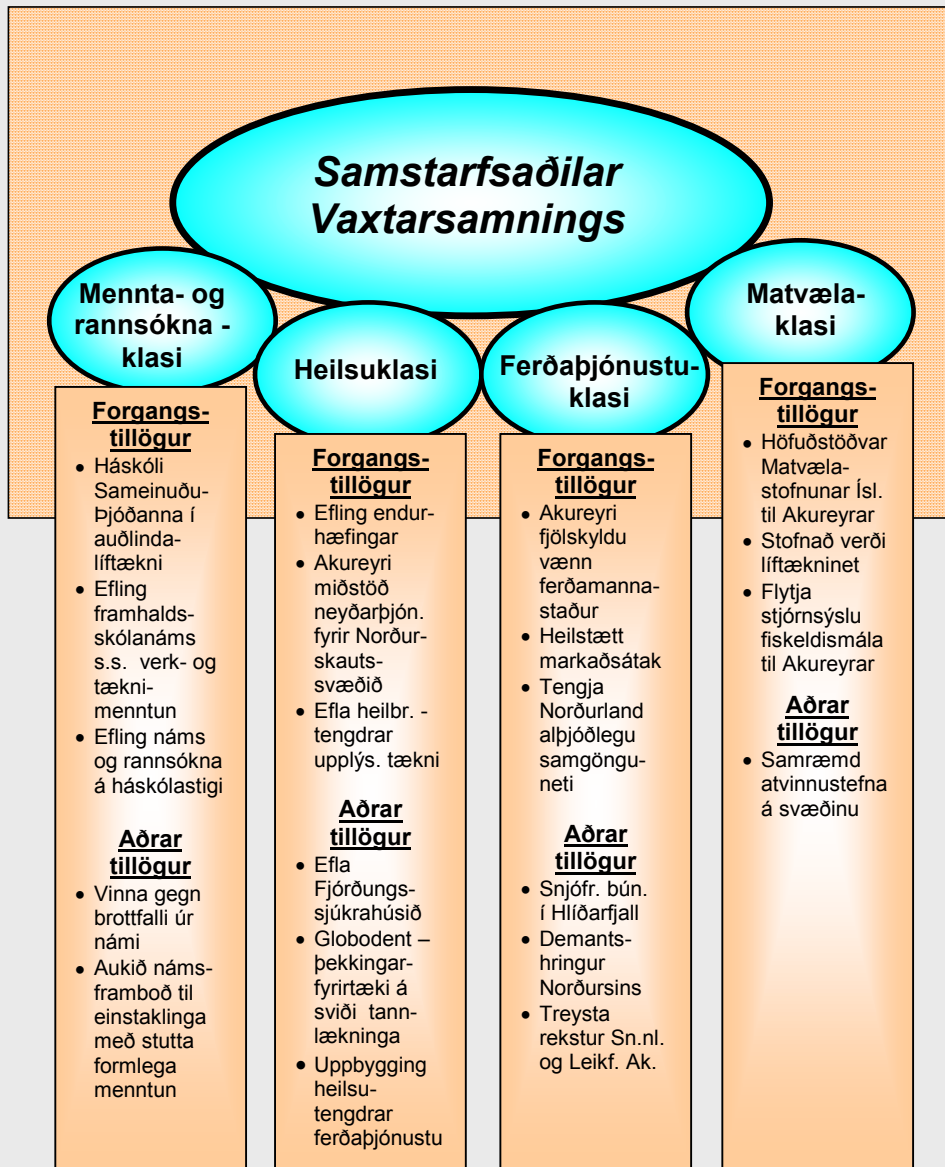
Samstarfsaðilar Vaxtarsamnings

Mennta- og rannsókna - klasi

Forgangs-tillögur
- Háskóli Sameinuðu-Þjóðanna í auðlinda-líftækni
- Efling framhalds-skólanáms s.s. verk- og tækni-menntun
- Efling náms og rannsókna á háskólastigi

Aðrar tillögur
- Vinna gegn brottfalli úr námi
- Aukið náms-framboð til einstaklinga með stutta formlega menntun

Heilsuklasi

Forgangs-tillögur
- Efling endur-hæfingar
- Akureyri miðstöð neyðarþjón. fyrir Norður-skauts-svæðið
- Efla heilbr. -tengdrar upplýs. tækni

Aðrar tillögur
- Efla Fjórðungs-sjúkrahúsið
- Globodent – þekkingar-fyrirtæki á sviði tann-lækninga
- Uppbygging heilsu-tengdrar ferðaþjónustu

Ferðaþjónustu-klasi

Forgangs-tillögur
- Akureyri fjölskyldu vænn ferðamanna-staður
- Heilstætt markaðsátak
- Tengja Norðurland alþjóðlegu samgöngu-neti

Aðrar tillögur
- Snjófr. bún. í Hlíðarfjall
- Demants-hringur Norðursins
- Treysta rekstur Sn.nl. og Leikf. Ak.

Matvæla-klasi

Forgangs-tillögur
- Höfuðstöðvar Matvæla-stofnunar Ísl. til Akureyrar
- Stofnað verði líftækninet
- Flytja stjórnsýslu fiskeldismála til Akureyrar

Aðrar tillögur
- Samræmd atvinnustefna á svæðinu